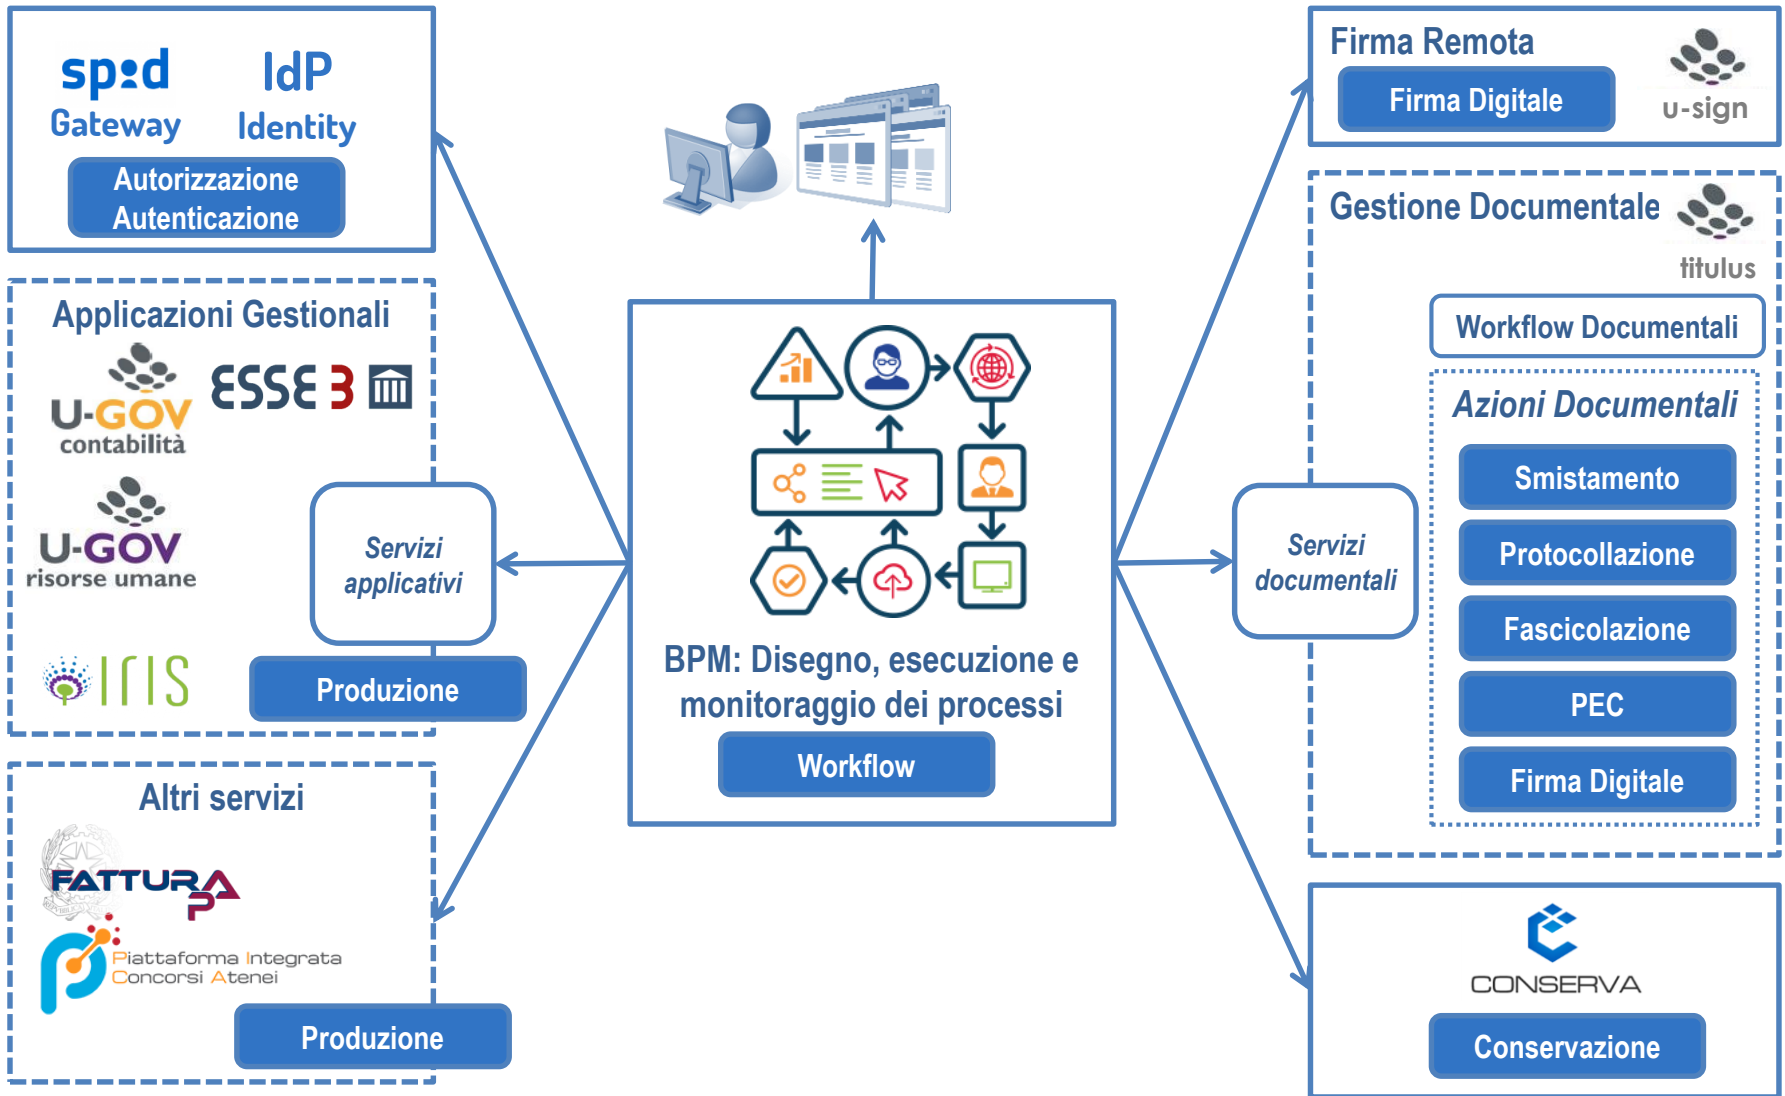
spid Gateway

IdP Identity

Autorizzazione Autenticazione

Applicazioni Gestionali

U-GOV contabilità

ESSE 3

U-GOV risorse umane

Servizi applicativi

IRIS

Produzione

Altri servizi

FATTURA PA

Piattaforma Integrata Concorsi Atenei

Produzione

BPM: Disegno, esecuzione e monitoraggio dei processi

Workflow

Firma Remota

Firma Digitale

u-sign

Gestione Documentale

titulus

Workflow Documentali

Servizi documentali

Azioni Documentali

Smistamento

Protocollazione

Fascicolazione

PEC

Firma Digitale

CONSERVA

Conservazione